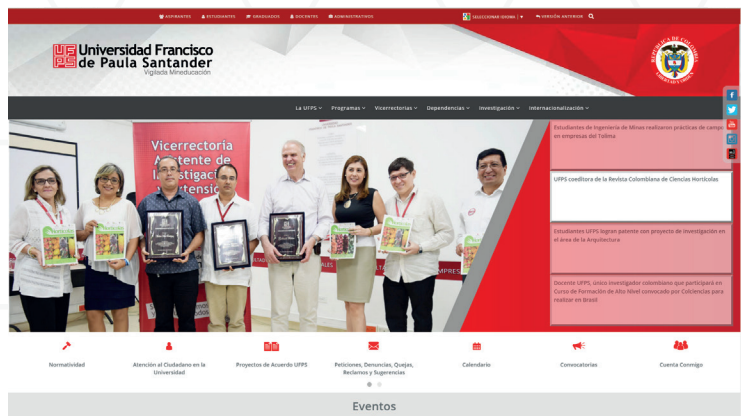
ASPIRANTES ESTUDIANTES GRADUADOS DOCENTES ADMINISTRATIVOS

Seleccionar idioma ▼ VERSIÓN ANTERIOR

UFPS Universidad Francisco de Paula Santander
Vigilada Mineducación

REPÚBLICA DE COLOMBIA

La UFPS ▾ Programas ▾ Vicerrectorías ▾ Dependencias ▾ Investigación ▾ Internacionalización ▾

Vicerrectoría Asistente de Investigación y Extensión

Estudiantes de Ingeniería de Minas realizaron prácticas de campo en empresas del Tolima

UFPS coeditora de la Revista Colombiana de Ciencias Hortícolas

Estudiantes UFPS logran patente con proyecto de investigación en el área de la Arquitectura

Docente UFPS, único investigador colombiano que participará en Curso de Formación de Alto Nivel convocado por Colciencias para realizar en Brasil

Normatividad

Atención al Ciudadano en la Universidad

Proyectos de Acuerdo UFPS

Peticiones, Denuncias, Quejas, Reclamos y Sugerencias

Calendario

Convocatorias

Cuenta Conmigo

Eventos